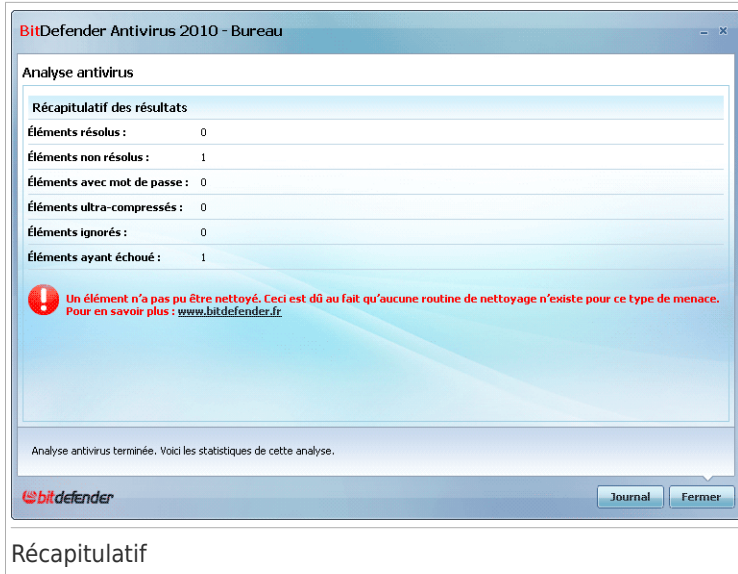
BitDefender Antivirus 2010 - Bureau

Analyse antivirus

Récapitulatif des résultats

| | |
|---|---|
| Éléments résolus : | 0 |
| Éléments non résolus : | 1 |
| Éléments avec mot de passe : | 0 |
| Éléments ultra-compressés : | 0 |
| Éléments ignorés : | 0 |
| Éléments ayant échoué : | 1 |

Un élément n'a pas pu être nettoyé. Ceci est dû au fait qu'aucune routine de nettoyage n'existe pour ce type de menace. Pour en savoir plus : www.bitdefender.fr

Analyse antivirus terminée. Voici les statistiques de cette analyse.

bitdefender

Journal

Fermer

Récapitulatif